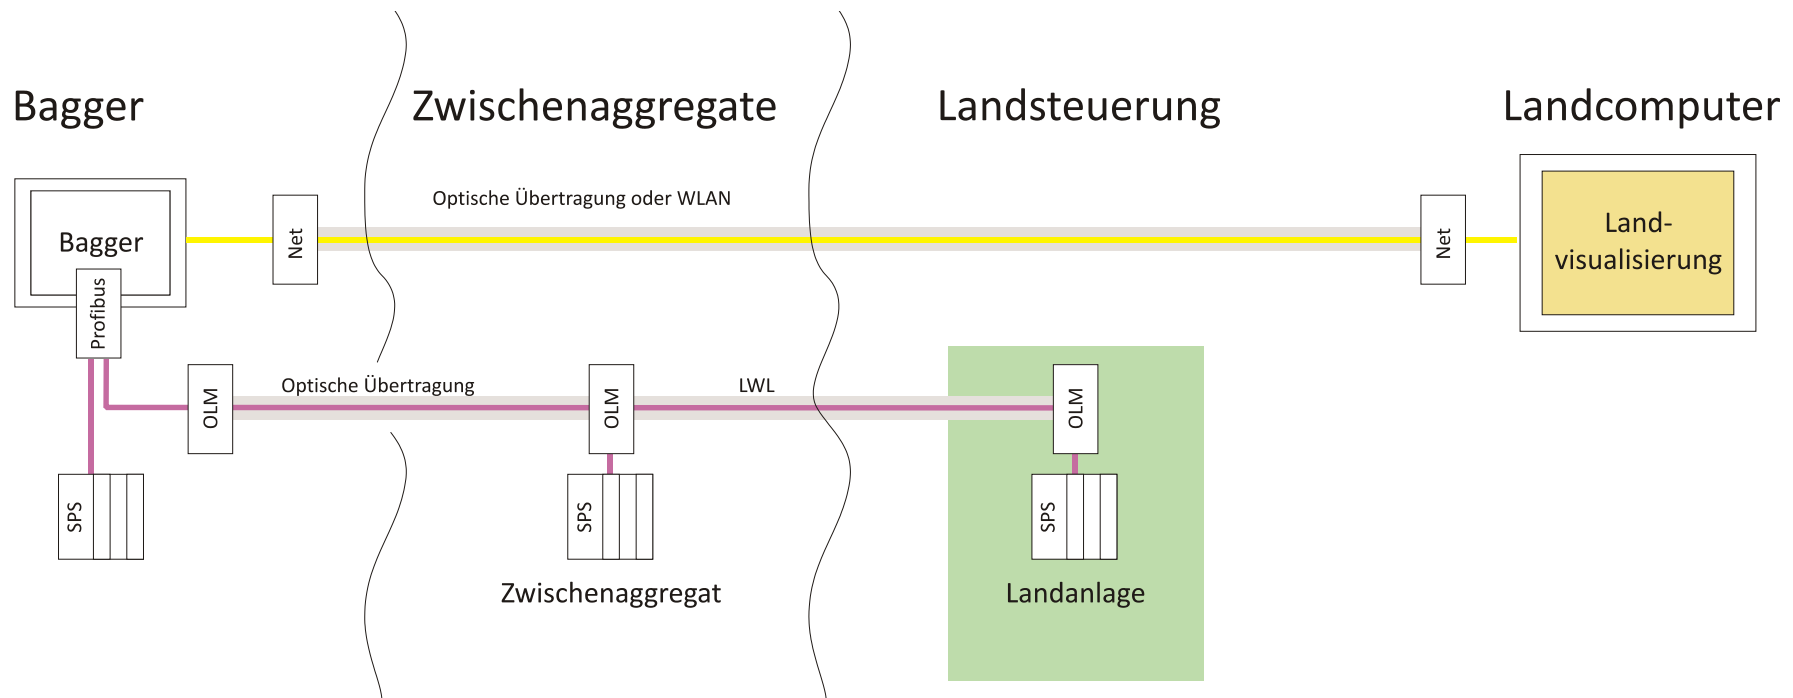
Bagger

Zwischenaggregate

Landsteuerung

Landcomputer

Bagger

Profibus

Net

Optische Übertragung oder WLAN

Net

Land-visualisierung

OLM

Optische Übertragung

OLM

LWL

OLM

SPS

SPS

SPS

Zwischenaggregat

Landanlage